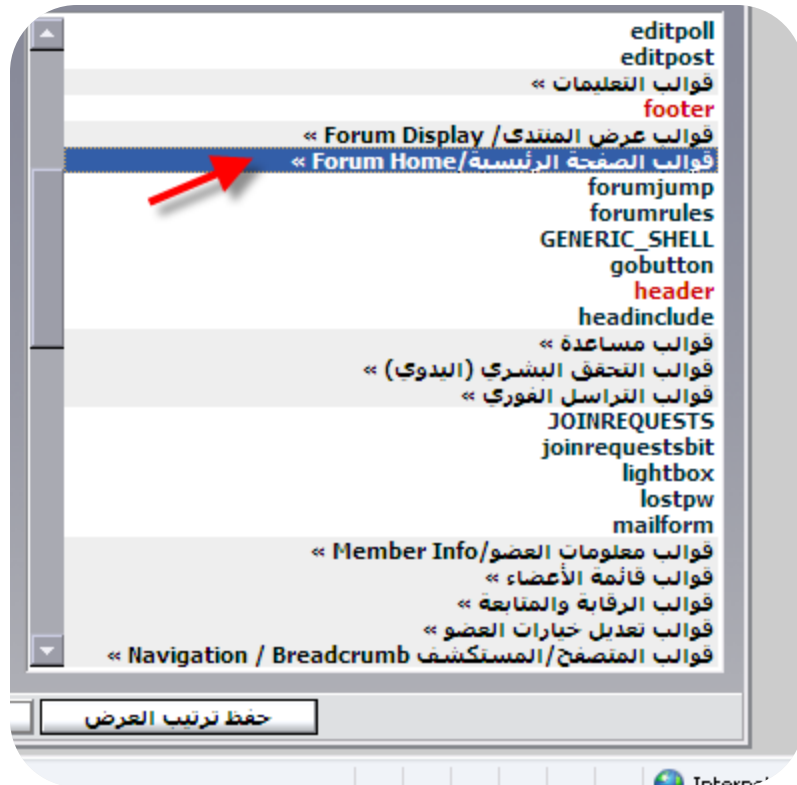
editpoll
editpost
قوالب التعليمات »
footer
قوالب عرض المنتدى/ Forum Display »
قوالب الصفحة الرئيسية/Forum Home »
forumjump
forumrules
GENERIC_SHELL
gobutton
header
headinclude
قوالب مساعدة »
قوالب التحقق البشري (اليدوي) »
قوالب التراسل الفوري »
JOINREQUESTS
joinrequestsbit
lightbox
lostpw
mailform
قوالب معلومات العضو/Member Info »
قوالب قائمة الأعضاء »
قوالب الرقابة والمتابعة »
قوالب تعديل خيارات العضو »
قوالب المتصفح/المستكشف Navigation / Breadcrumb »

حفظ ترتيب العرض

Interne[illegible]